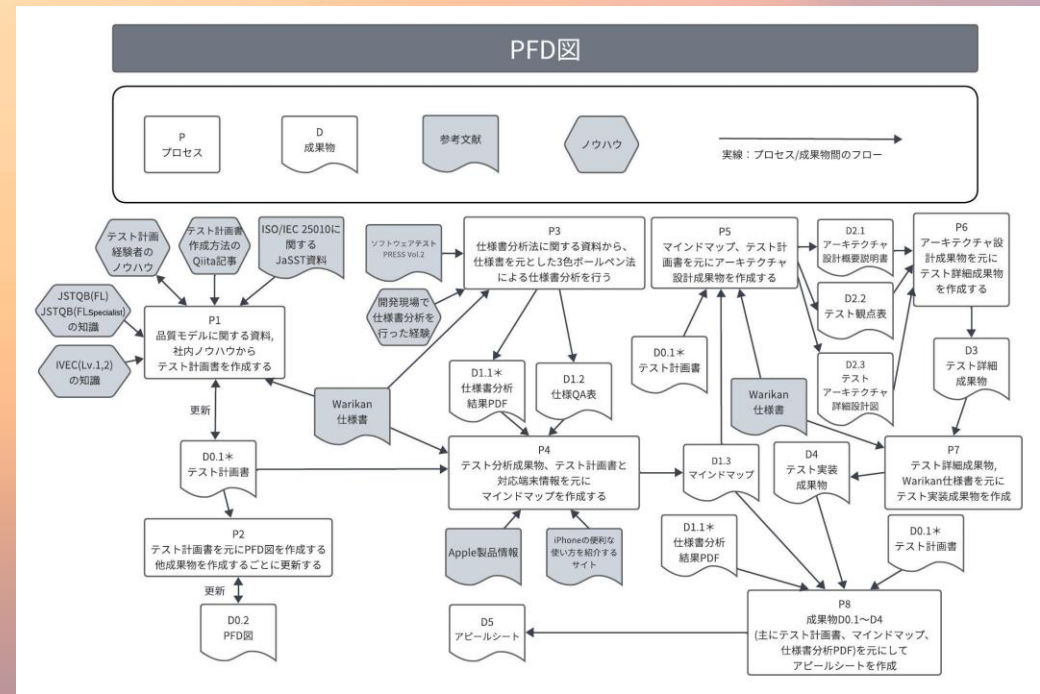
PFD図

P
プロセス

D
成果物

参考文献

ノウハウ

実線：プロセス/成果物間のフロー

テスト計画経験者のノウハウ

テスト計画書作成方法のQiita記事

ISO/IEC 25010に関するJaSST資料

JSTQB(FL)
JSTQB(FLSpecialist)の知識

IVEC(Lv.1,2)の知識

P1
品質モデルに関する資料，社内ノウハウからテスト計画書を作成する

更新

D0.1＊
テスト計画書

P2
テスト計画書を元にPFD図を作成する
他成果物を作成するごとに更新する

更新

D0.2
PFD図

ソフトウェアテストPRESS Vol.2

開発現場で仕様書分析を行った経験

P3
仕様書分析法に関する資料から、仕様書を元とした3色ボールペン法による仕様書分析を行う

Warikan
仕様書

D1.1＊
仕様書分析結果PDF

D1.2
仕様QA表

P4
テスト分析成果物、テスト計画書と対応端末情報を元にマインドマップを作成する

Apple製品情報

iPhoneの便利な使い方を紹介するサイト

D5
アピールシート

P5
マインドマップ、テスト計画書を元にアーキテクチャ設計成果物を作成する

D0.1＊
テスト計画書

Warikan
仕様書

D1.3
マインドマップ

D1.1＊
仕様書分析結果PDF

D2.1
アーキテクチャ設計概要説明書

D2.2
テスト観点表

D2.3
テスト
アーキテクチャ詳細設計図

P6
アーキテクチャ設計成果物を元にテスト詳細成果物を作成する

D3
テスト詳細成果物

D4
テスト実装成果物

P7
テスト詳細成果物,
Warikan仕様書を元にテスト実装成果物を作成

D0.1＊
テスト計画書

P8
成果物D0.1～D4
(主にテスト計画書、マインドマップ、仕様書分析PDF)を元にしてアピールシートを作成